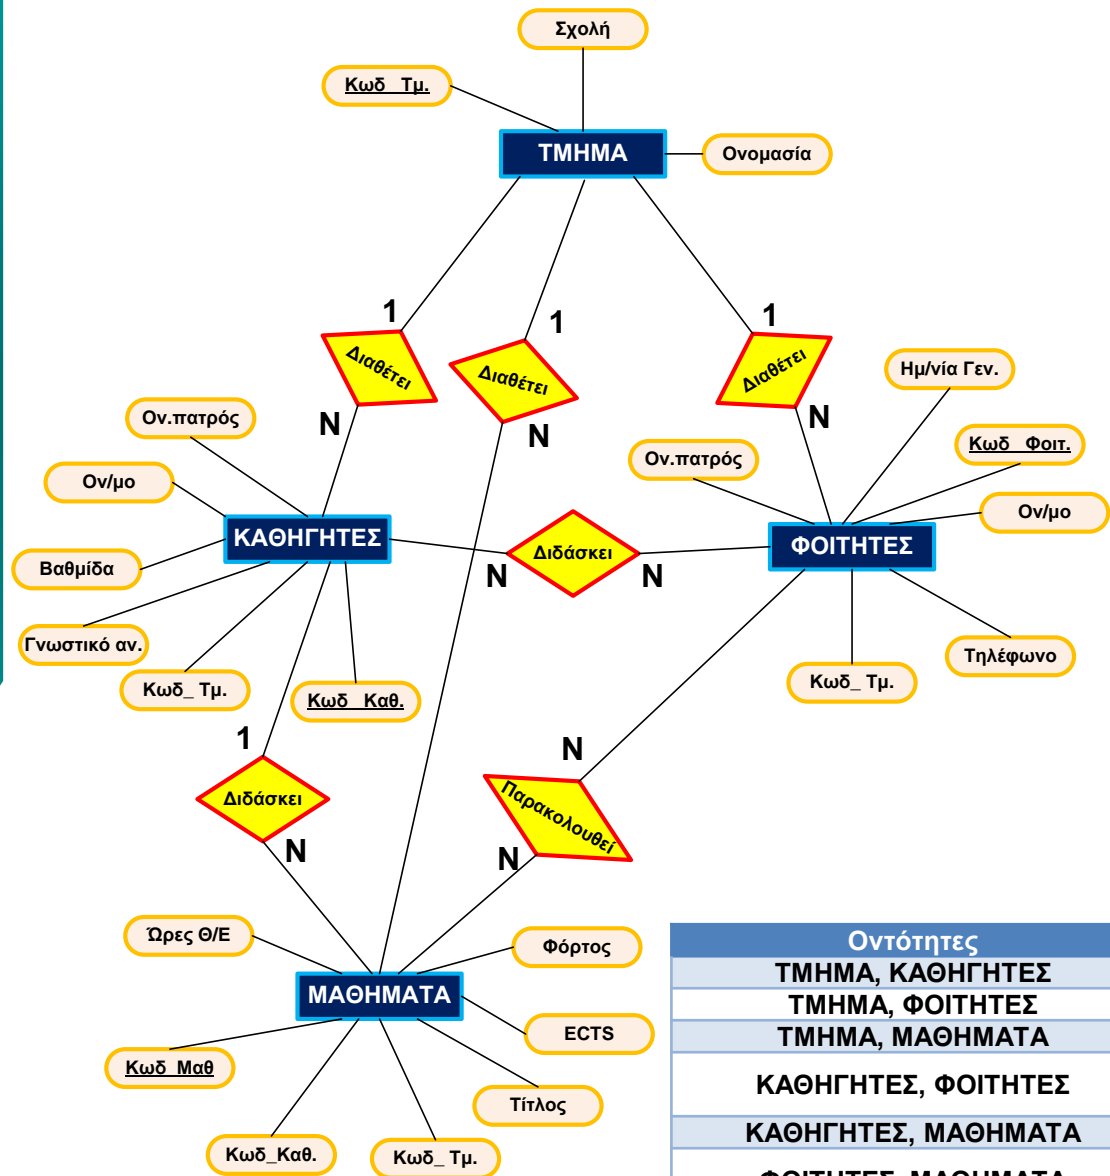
Σχολή

Κωδ_Τμ.

ΤΜΗΜΑ

Ονομασία

1

Διαθέτει

1

Διαθέτει

1

Διαθέτει

N

N

N

Ον.πατρός

Ον/μο

Βαθμίδα

Γνωστικό αν.

Κωδ_ Τμ.

Κωδ_Καθ.

ΚΑΘΗΓΗΤΕΣ

Διδάσκει

N

N

ΦΟΙΤΗΤΕΣ

Ον.πατρός

Ημ/νία Γεν.

Κωδ_Φοιτ.

Ον/μο

Τηλέφωνο

Κωδ_ Τμ.

1

Διδάσκει

N

N

Παρακολουθεί

N

Ώρες Θ/Ε

Φόρτος

ΜΑΘΗΜΑΤΑ

ECTS

Κωδ_Μαθ

Τίτλος

Κωδ_Καθ.

Κωδ_ Τμ.

| Οντότητες |
|---|
| ΤΜΗΜΑ, ΚΑΘΗΓΗΤΕΣ |
| ΤΜΗΜΑ, ΦΟΙΤΗΤΕΣ |
| ΤΜΗΜΑ, ΜΑΘΗΜΑΤΑ |
| ΚΑΘΗΓΗΤΕΣ, ΦΟΙΤΗΤΕΣ |
| ΚΑΘΗΓΗΤΕΣ, ΜΑΘΗΜΑΤΑ |
| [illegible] |